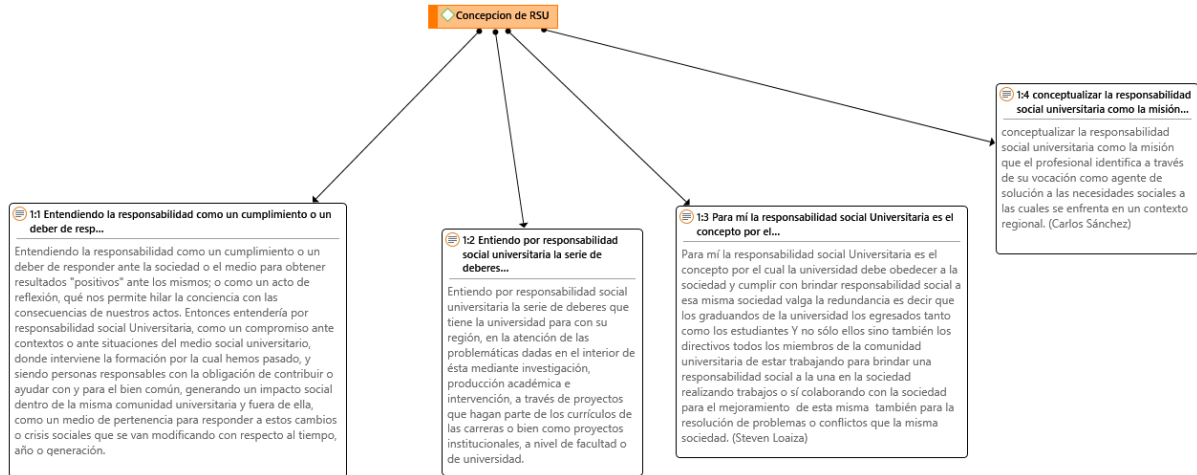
Concepcion de RSU

1:1 Entendiendo la responsabilidad como un cumplimiento o un deber de resp...

Entendiendo la responsabilidad como un cumplimiento o un deber de responder ante la sociedad o el medio para obtener resultados "positivos" ante los mismos; o como un acto de reflexión, qué nos permite hilar la conciencia con las consecuencias de nuestros actos. Entonces entendería por responsabilidad social Universitaria, como un compromiso ante contextos o ante situaciones del medio social universitario, donde interviene la formación por la cual hemos pasado, y siendo personas responsables con la obligación de contribuir o ayudar con y para el bien común, generando un impacto social dentro de la misma comunidad universitaria y fuera de ella, como un medio de pertenencia para responder a estos cambios o crisis sociales que se van modificando con respecto al tiempo, año o generación.

1:2 Entiendo por responsabilidad social universitaria la serie de deberes...

Entiendo por responsabilidad social universitaria la serie de deberes que tiene la universidad para con su región, en la atención de las problemáticas dadas en el interior de ésta mediante investigación, producción académica e intervención, a través de proyectos que hagan parte de los currículos de las carreras o bien como proyectos institucionales, a nivel de facultad o de universidad.

1:3 Para mí la responsabilidad social Universitaria es el concepto por el...

Para mí la responsabilidad social Universitaria es el concepto por el cual la universidad debe obedecer a la sociedad y cumplir con brindar responsabilidad social a esa misma sociedad valga la redundancia es decir que los graduandos de la universidad los egresados tanto como los estudiantes Y no sólo ellos sino también los directivos todos los miembros de la comunidad universitaria de estar trabajando para brindar una responsabilidad social a la una en la sociedad realizando trabajos o sí colaborando con la sociedad para el mejoramiento de esta misma también para la resolución de problemas o conflictos que la misma sociedad. (Steven Loaiza)

1:4 conceptualizar la responsabilidad social universitaria como la misión...

conceptualizar la responsabilidad social universitaria como la misión que el profesional identifica a través de su vocación como agente de solución a las necesidades sociales a las cuales se enfrenta en un contexto regional. (Carlos Sánchez)